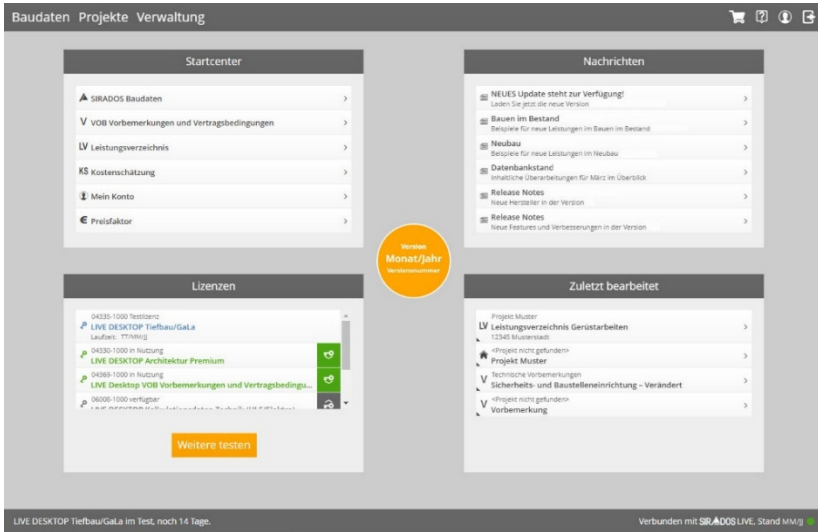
Baudaten Projekte Verwaltung

Startcenter

SIRADOS Baudaten >

V VOB Vorbemerkungen und Vertragsbedingungen >

LV Leistungsverzeichnis >

KS Kostenschätzung >

Mein Konto >

€ Preisfaktor >

Nachrichten

NEUES Update steht zur Verfügung!
Laden Sie jetzt die neue Version >

Bauen im Bestand
Beispiele für neue Leistungen im Bauen im Bestand >

Neubau
Beispiele für neue Leistungen im Neubau >

Datenbankstand
Inhaltliche Überarbeitungen für März im Überblick >

Release Notes
Neue Hersteller in der Version >

Release Notes
Neue Features und Verbesserungen in der Version >

Version
Monat/Jahr
Versionsnummer

Lizenzen

04335-1000 Testlizenz
LIVE DESKTOP Tiefbau/GaLa
Laufzeit: TT/MM/JJ

04330-1000 in Nutzung
LIVE DESKTOP Architektur Premium

04369-1000 in Nutzung
LIVE Desktop VOB Vorbemerkungen und Vertragsbedingu...

06000-1000 verfügbar
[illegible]

Weitere testen

Zuletzt bearbeitet

Projekt Muster
LV Leistungsverzeichnis Gerüstarbeiten
12345 Musterstadt >

<Projekt nicht gefunden>
Projekt Muster >

Technische Vorbemerkungen
V Sicherheits- und Baustelleneinrichtung - Verändert >

<Projekt nicht gefunden>
V Vorbemerkung >

LIVE DESKTOP Tiefbau/GaLa im Test, noch 14 Tage.

Verbunden mit SIRADOS LIVE, Stand MM/JJ